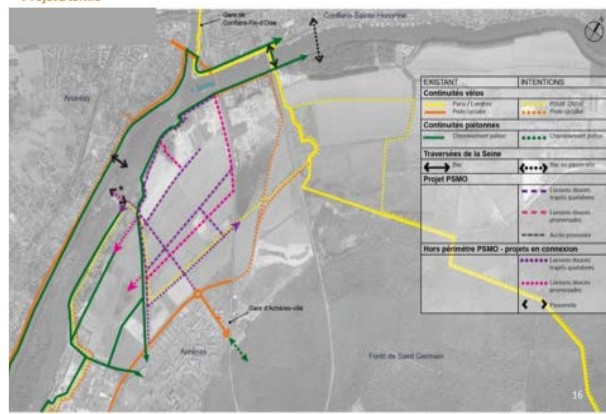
Projet urbain

Gare de Conflans-Fin-d'Oise

Conflans-Sainte-Honorine

Andrésy

Gare d'Achères-ville

Achères

Forêt de Saint Germain

| EXISTANT | INTENTIONS |
|---|---|
| **Continuités vélos** | |
| Paris / Londres<br>Piste cyclable | PSMR (2024)<br>Piste cyclable |
| **Continuités piétonnes** | |
| Cheminement piéton | Cheminement piéton |
| **Traversées de la Seine** | |
| Bac | Bac ou passerelle |
| **Projet PSMO** | |
| | Liaisons douces trajets quotidiens |
| | Liaisons douces promenades |
| | Accès proposés |
| **Hors périmètre PSMO - projets en connexion** | |
| | Liaisons douces trajets quotidiens |
| | Liaisons douces promenades |
| | Passerelle |

16